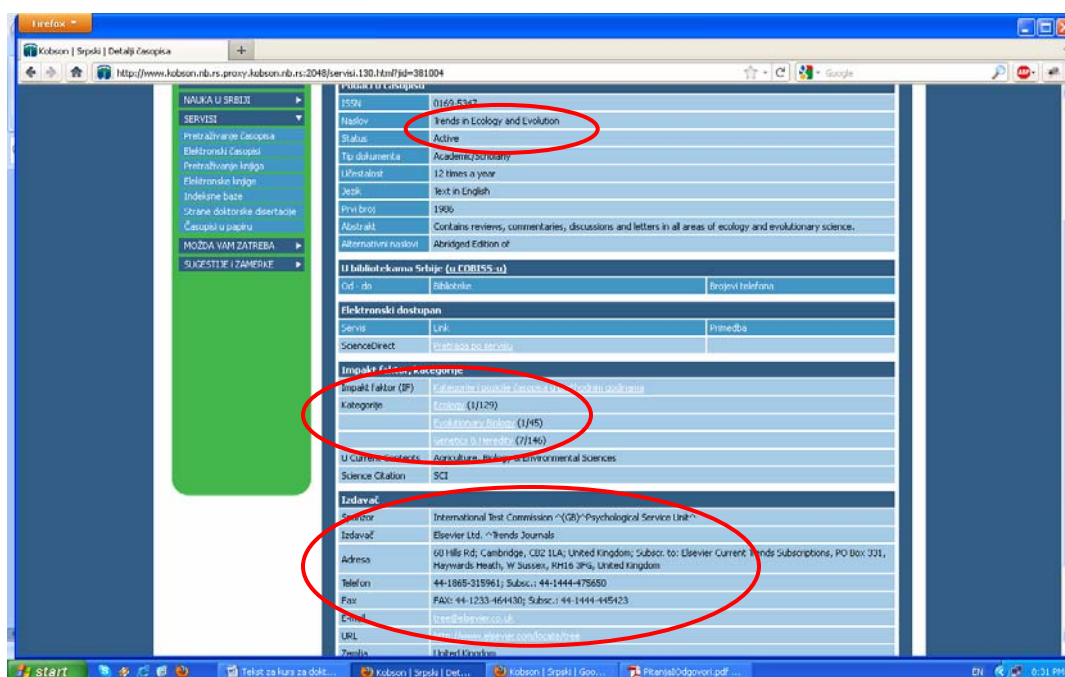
Firefox

Kobson | Srpski | Detalji časopisa

http://www.kobson.nb.rs.proxy.kobson.nb.rs:2048/servisi.130.html?jid=381004

Google

NAUKA U SRBIJI
SERVISI
Pretraživanje časopisa
Elektronski časopisi
Pretraživanje knjiga
Elektronske knjige
Indeksne baze
Strane doktorske disertacije
Časopisi u papiru
MOŽDA VAM ZATREBA
SUGESTIJE I ZAMERKE

Podaci o časopisu

| | |
|---|---|
| ISSN | 0169-5347 |
| Naslov | Trends in Ecology and Evolution |
| Status | Active |
| Tip dokumenta | Academic/Scholarly |
| Učestalost | 12 times a year |
| Jezik | Text in English |
| Prvi broj | 1986 |
| Abstrakt | Contains reviews, commentaries, discussions and letters in all areas of ecology and evolutionary science. |
| Alternativni naslovi | Abridged Edition of |

U bibliotekama Srbije (u COBISS-u)

| Od - do | Biblioteke | Brojevi telefona |
|---|---|---|

Elektronski dostupan

| Servis | Link | Primedba |
|---|---|---|
| ScienceDirect | Pretraga po servisu | |

Impakt faktor, kategorije

| | |
|---|---|
| Impakt faktor (IF) | Kategorije i pozicije časopisa u prethodnim godinama |
| Kategorije | Ecology (1/129) |
| | Evolutionary Biology (1/45) |
| | Genetics & Heredity (7/146) |
| U Current Contents | Agriculture, Biology & Environmental Sciences |
| Science Citation | SCI |

Izdavač

| | |
|---|---|
| Sponzor | International Test Commission ^(GB)^Psychological Service Unit^ |
| Izdavač | Elsevier Ltd. ^Trends Journals |
| Adresa | 68 Hills Rd; Cambridge, CB2 1LA; United Kingdom; Subscr. to: Elsevier Current Trends Subscriptions, PO Box 331, Haywards Heath, W Sussex, RH16 3FG, United Kingdom |
| Telefon | 44-1865-315961; Subsc.: 44-1444-475650 |
| Fax | FAX: 44-1233-464430; Subsc.: 44-1444-445423 |
| E-mail | tree@elsevier.co.uk |
| URL | http://www.elsevier.com/locate/tree |
| Zemlja | United Kingdom |

start | Tekst za kurs za dokt... | Kobson | Srpski | Det... | Kobson | Srpski | Goo... | PitanjaIOdgovori.pdf ... | EN | 6:31 PM